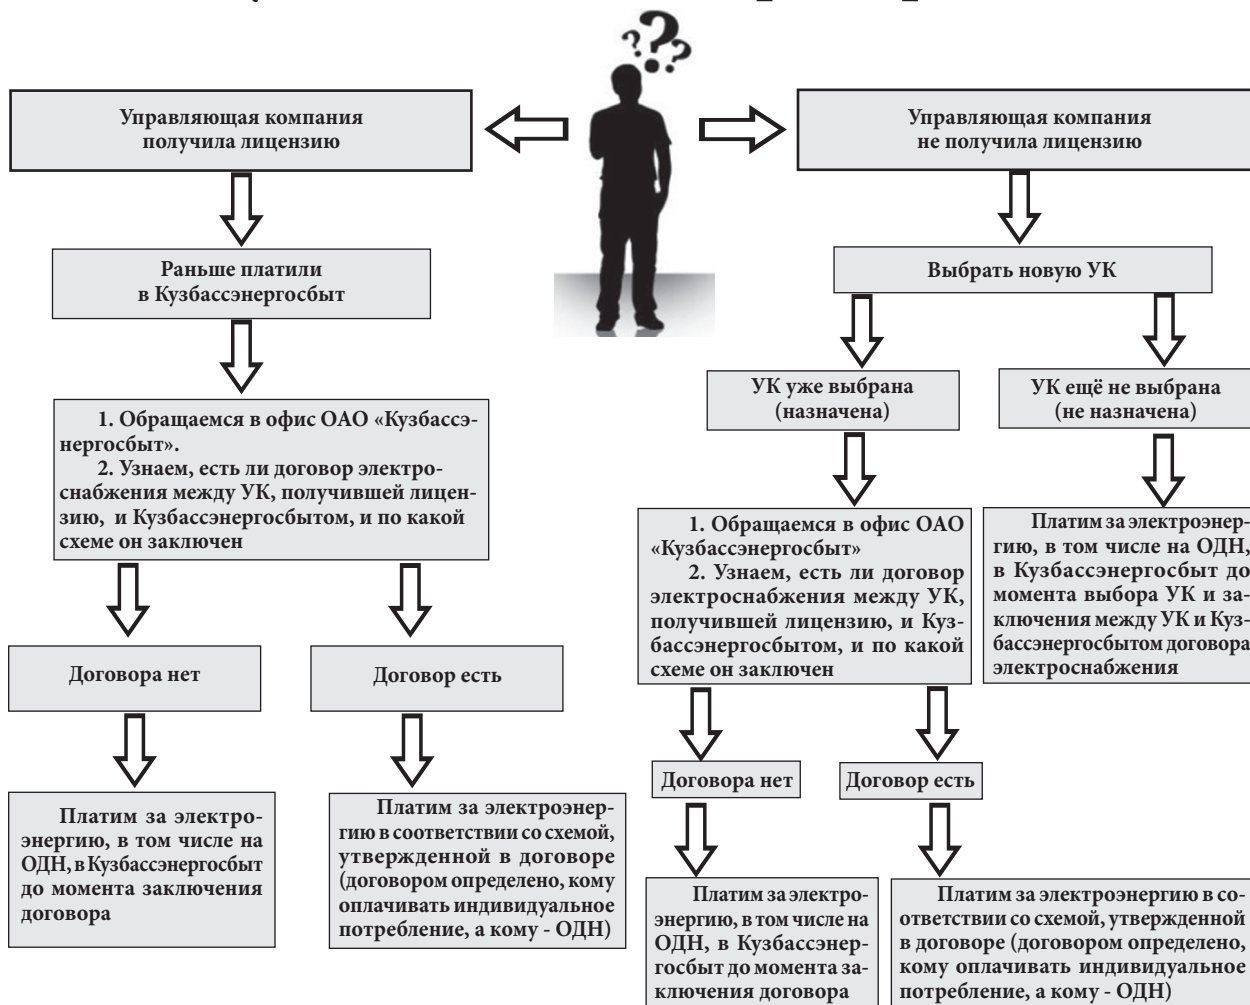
Управляющая компания получила лицензию

Управляющая компания не получила лицензию

Раньше платили в Кузбассэнергосбыт

Выбрать новую УК

1. Обращаемся в офис ОАО «Кузбассэнергосбыт».
2. Узнаем, есть ли договор электроснабжения между УК, получившей лицензию, и Кузбассэнергосбытом, и по какой схеме он заключен

Договора нет

Договор есть

Платим за электроэнергию, в том числе на ОДН, в Кузбассэнергосбыт до момента заключения договора

Платим за электроэнергию в соответствии со схемой, утвержденной в договоре (договором определено, кому оплачивать индивидуальное потребление, а кому - ОДН)

УК уже выбрана (назначена)

УК ещё не выбрана (не назначена)

1. Обращаемся в офис ОАО «Кузбассэнергосбыт»
2. Узнаем, есть ли договор электроснабжения между УК, получившей лицензию, и Кузбассэнергосбытом, и по какой схеме он заключен

Платим за электроэнергию, в том числе на ОДН, в Кузбассэнергосбыт до момента выбора УК и заключения между УК и Кузбассэнергосбытом договора электроснабжения

Договора нет

Договор есть

Платим за электроэнергию, в том числе на ОДН, в Кузбассэнергосбыт до момента заключения договора

Платим за электроэнергию в соответствии со схемой, утвержденной в договоре (договором определено, кому оплачивать индивидуальное потребление, а кому - ОДН)